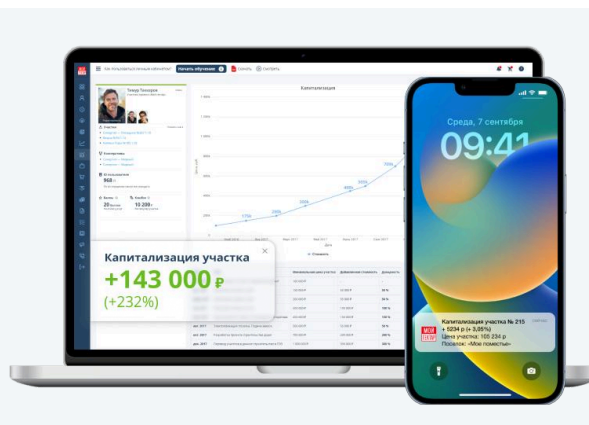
Как пользоваться личным кабинетом? Начать обучение

Тимур Захаров

Капитализация

Капитализация участка
+143 000 ₽
(+232%)

Среда, 7 сентября
09:41

Капитализация участка № 215
+ 5234 р (+ 3,05%)
Цена участка: 105 234 р
Поселок: «Мое поместье»